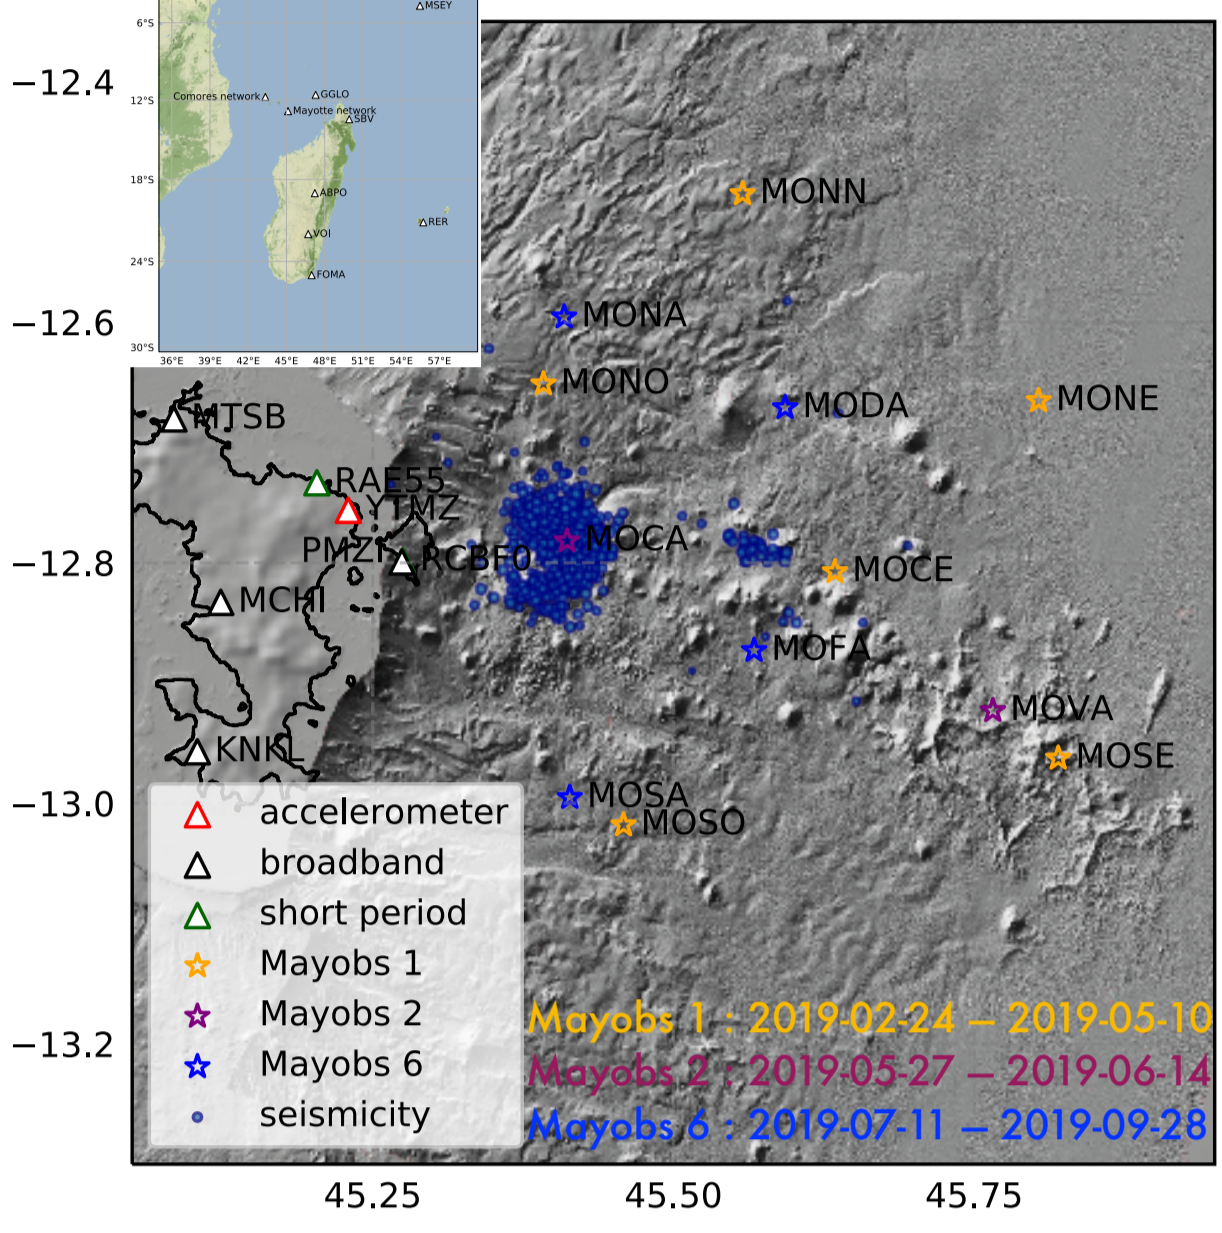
MSEY
6°S
12°S
18°S
24°S
30°S
Comores network
GGLO
Mayotte network
SBV
ABPO
RER
VOI
FOMA
36°E 39°E 42°E 45°E 48°E 51°E 54°E 57°E

−12.4
−12.6
−12.8
−13.0
−13.2

MONN
MONA
MONO
MODA
MONE
MTSB
RAE55
YTMZ
PMZI
RCBF0
MOCA
MOCE
MCHI
MOFA
MOVA
MOSE
KNKL
MOSA
MOSO

accelerometer
broadband
short period
Mayobs 1
Mayobs 2
Mayobs 6
seismicity

Mayobs 1 : 2019-02-24 – 2019-05-10
Mayobs 2 : 2019-05-27 – 2019-06-14
Mayobs 6 : 2019-07-11 – 2019-09-28

45.25
45.50
45.75